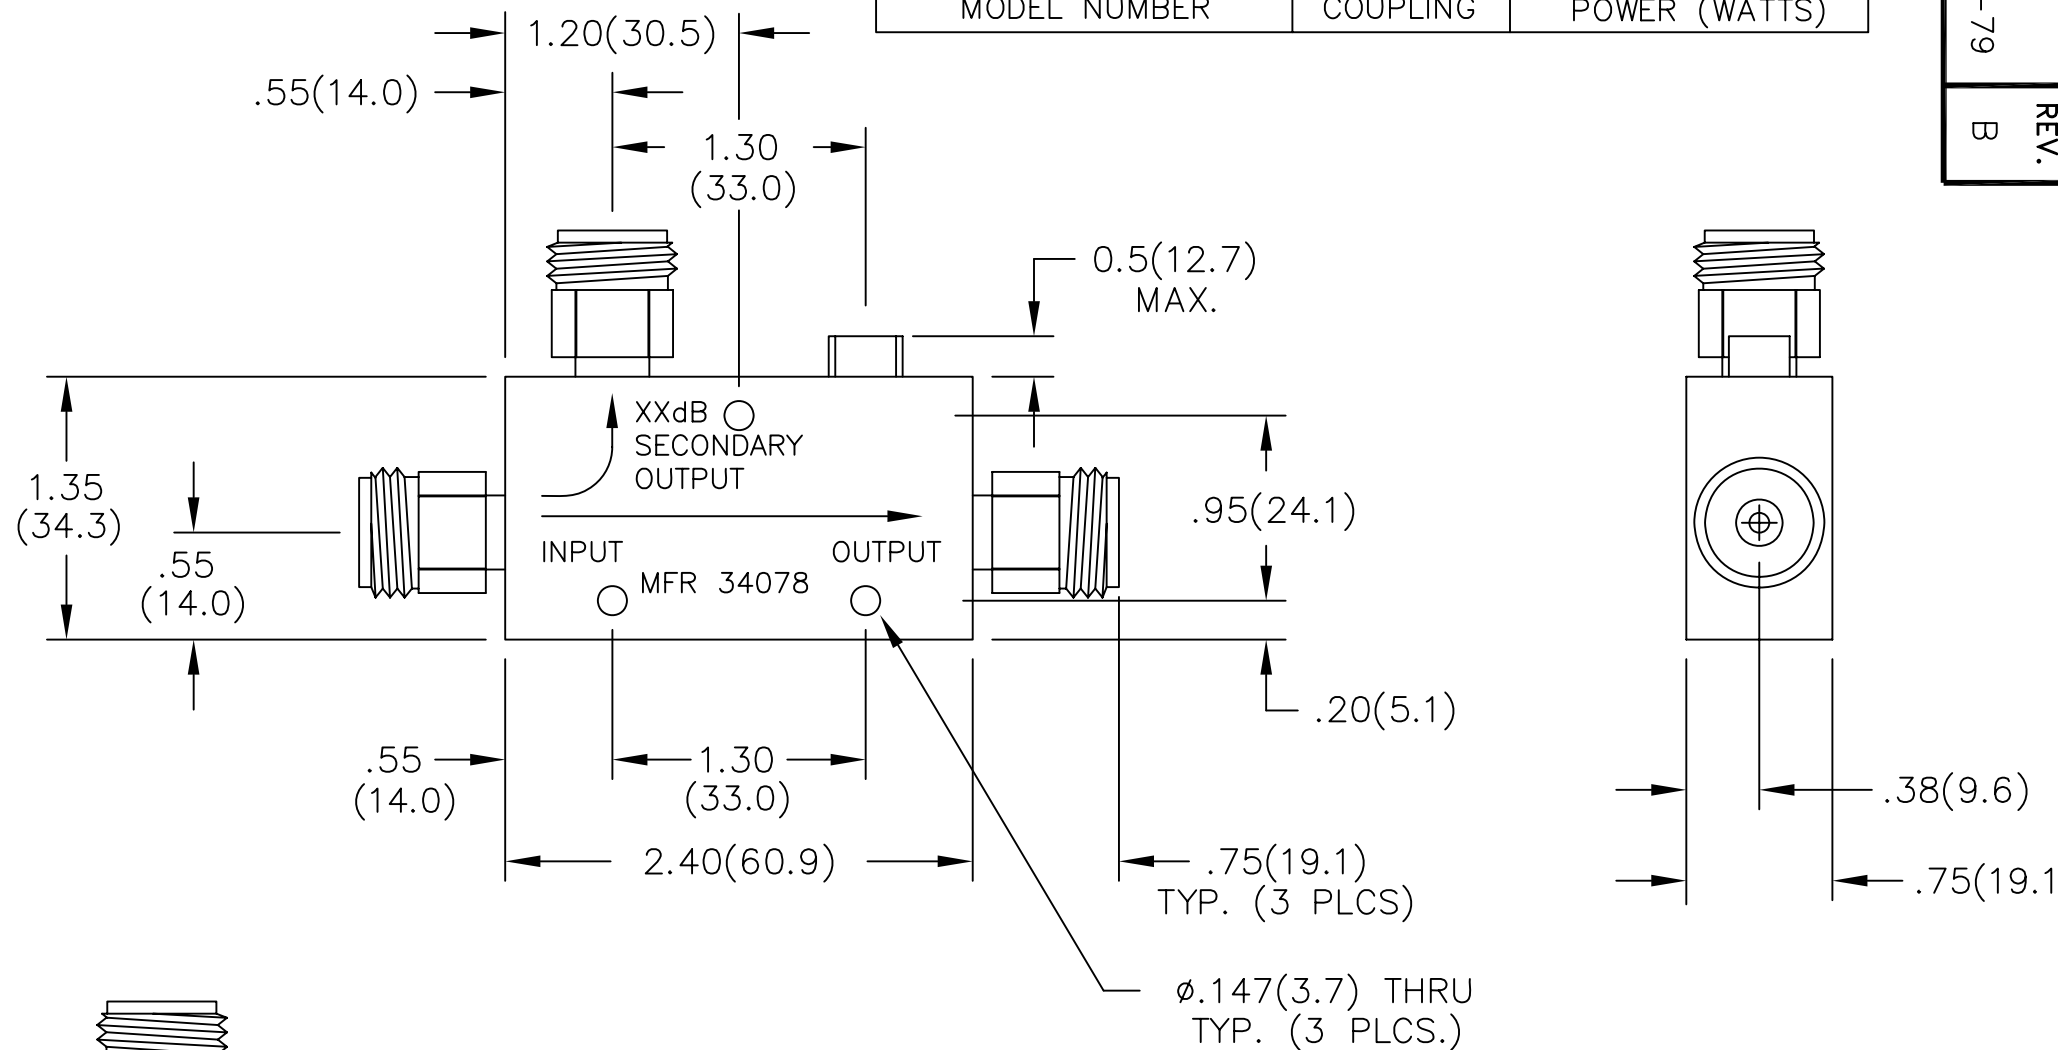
| MODEL NUMBER | COUPLING | POWER (WATTS) |
|---|---|---|

-79

REV.
B

1.20(30.5)

.55(14.0)

1.30
(33.0)

0.5(12.7)
MAX.

XXdB
SECONDARY
OUTPUT

1.35
(34.3)

.55
(14.0)

INPUT

MFR 34078

OUTPUT

.95(24.1)

.20(5.1)

.55
(14.0)

1.30
(33.0)

2.40(60.9)

.75(19.1)
TYP. (3 PLCS)

$\phi$.147(3.7) THRU
TYP. (3 PLCS.)

.38(9.6)

.75(19.1